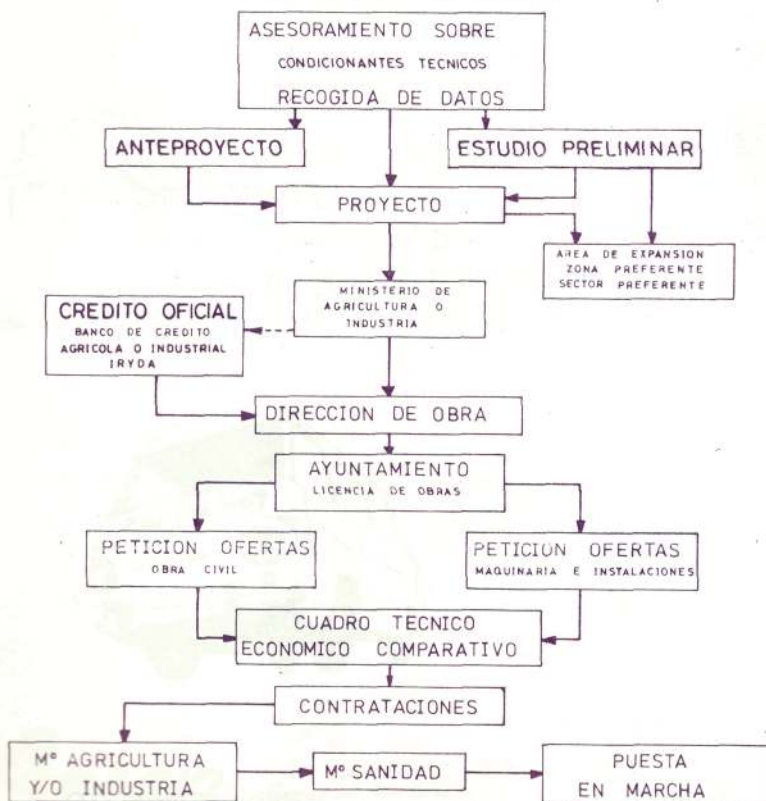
ASESORAMIENTO SOBRE
CONDICIONANTES TECNICOS
RECOGIDA DE DATOS

ANTEPROYECTO

ESTUDIO PRELIMINAR

PROYECTO

AREA DE EXPANSION
ZONA PREFERENTE
SECTOR PREFERENTE

CREDITO OFICIAL
BANCO DE CREDITO
AGRICOLA O INDUSTRIAL
IRYDA

MINISTERIO DE
AGRICULTURA O
INDUSTRIA

DIRECCION DE OBRA

AYUNTAMIENTO
LICENCIA DE OBRAS

PETICION OFERTAS
OBRA CIVIL

PETICION OFERTAS
MAQUINARIA E INSTALACIONES

CUADRO TECNICO
ECONOMICO COMPARATIVO

CONTRATACIONES

Mº AGRICULTURA
Y/O INDUSTRIA

Mº SANIDAD

PUESTA
EN MARCHA